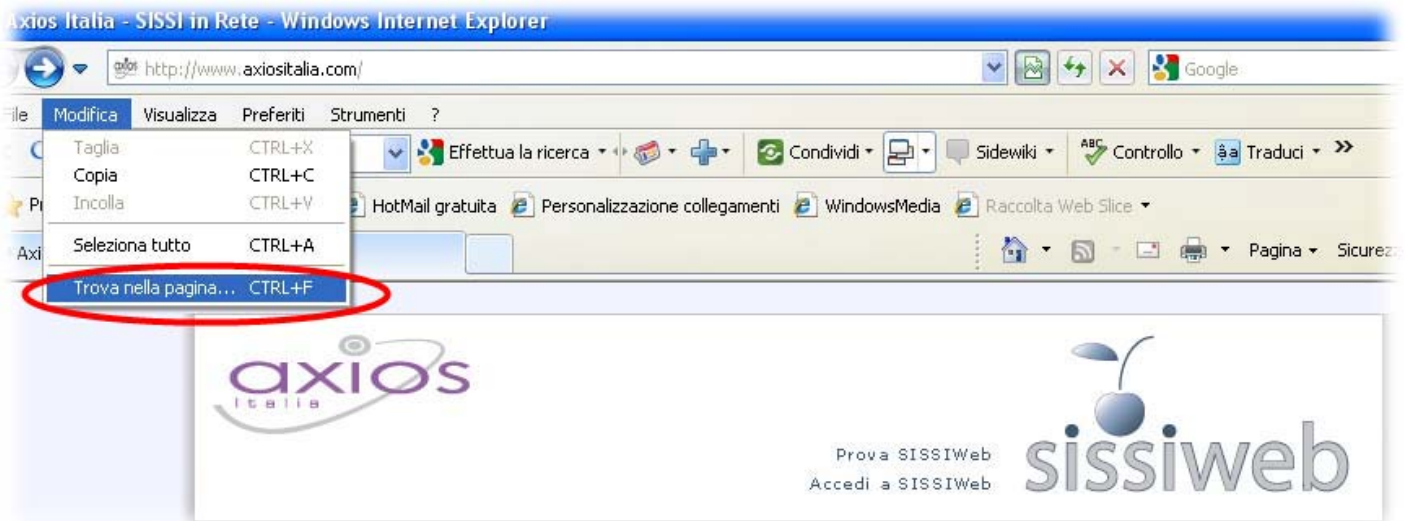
Axios Italia - SISSI in Rete - Windows Internet Explorer

http://www.axiositalia.com/

Google

ile Modifica Visualizza Preferiti Strumenti ?

Taglia CTRL+X
Copia CTRL+C
Incolla CTRL+V
Seleziona tutto CTRL+A
Trova nella pagina... CTRL+F

Effettua la ricerca Condividi Sidewiki Controllo Traduci »

Pr HotMail gratuita Personalizzazione collegamenti WindowsMedia Raccolta Web Slice

Axi

Pagina Sicurez

axios
Italia

Prova SISSIWeb
Accedi a SISSIWeb

sissiweb